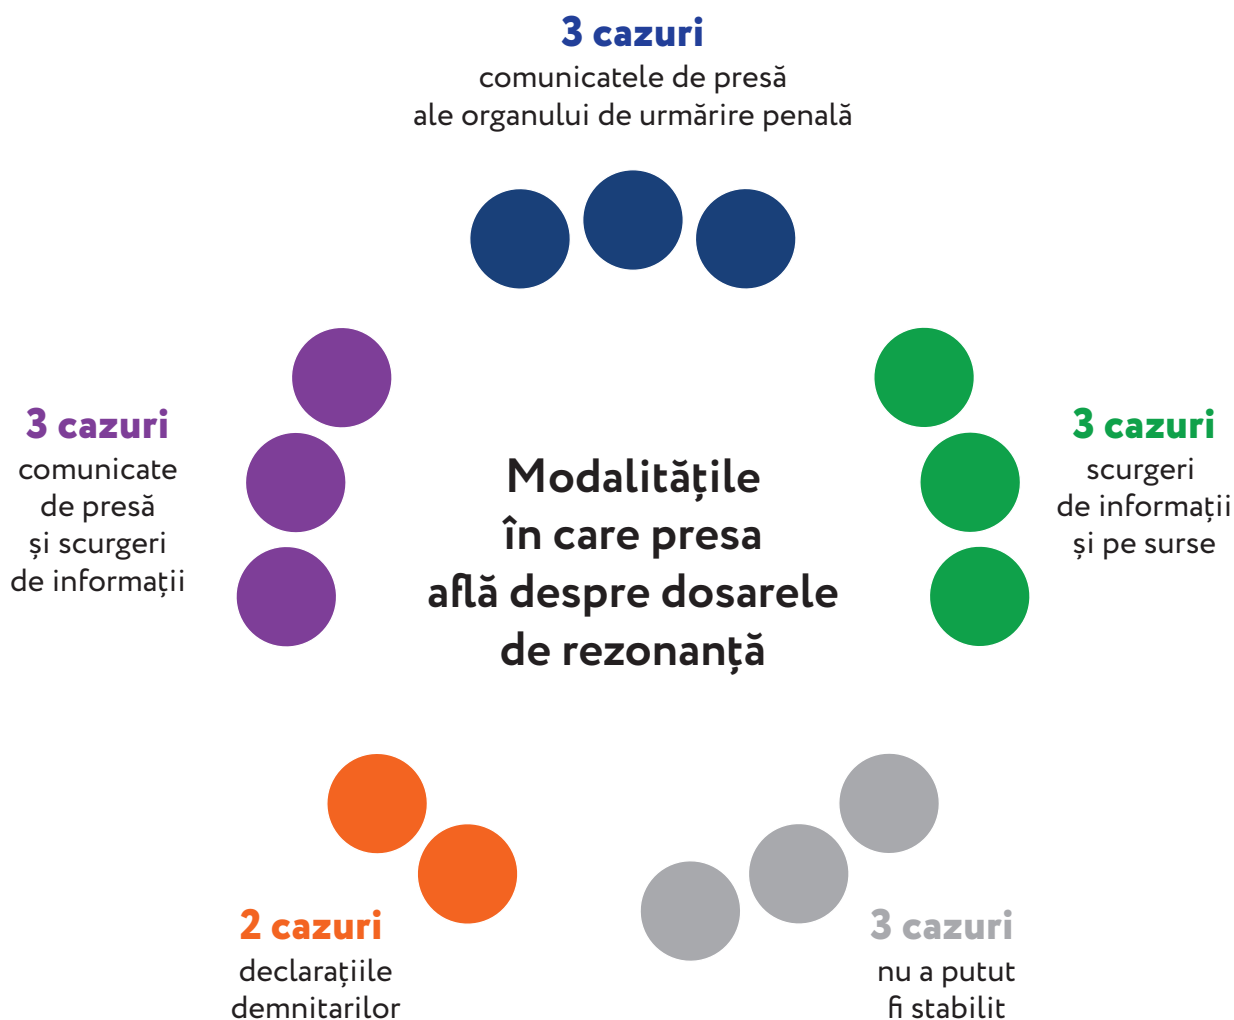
3 cazuri
comunicatele de presă ale organului de urmărire penală

3 cazuri
comunicate de presă și scurgeri de informații

Modalitățile în care presa află despre dosarele de rezonanță

3 cazuri
scurgeri de informații și pe surse

2 cazuri
declarațiile demnitarilor

3 cazuri
nu a putut fi stabilit